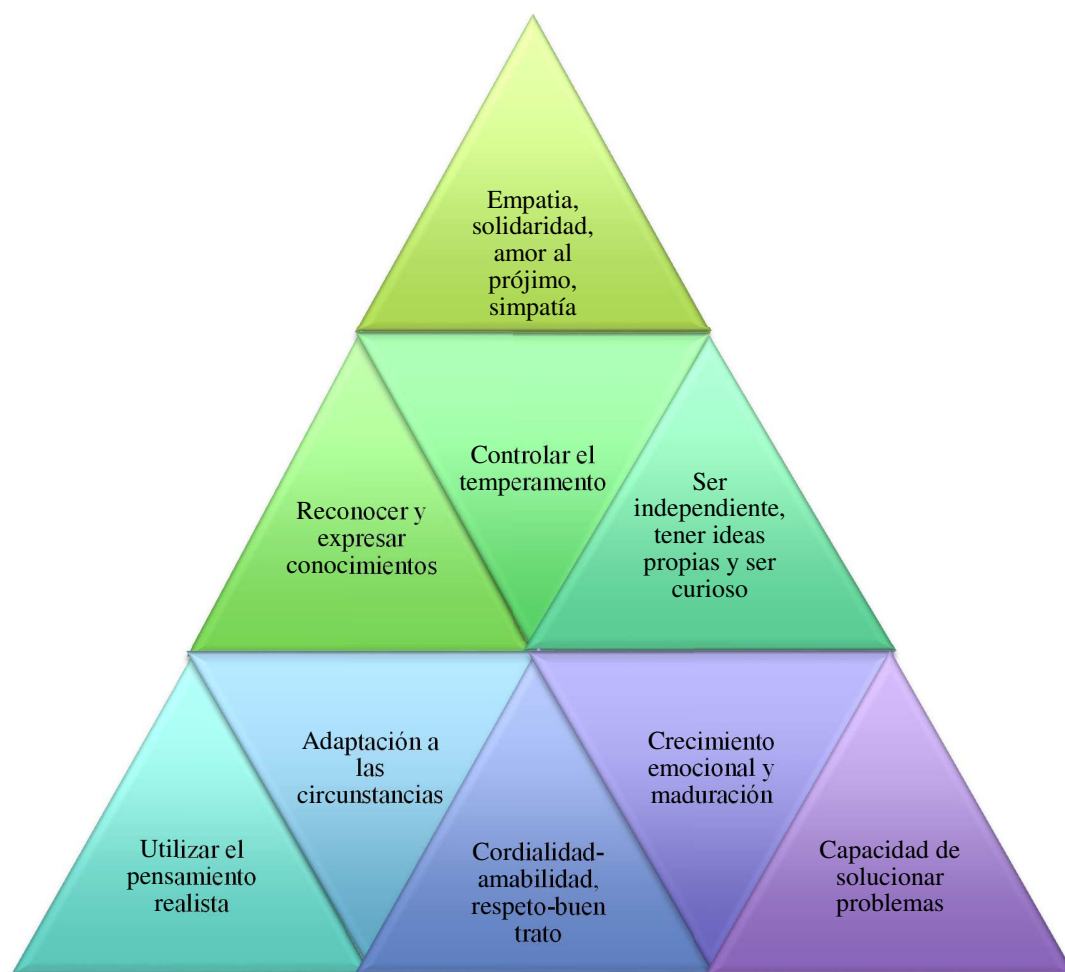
Empatia, solidaridad, amor al prójimo, simpatía

Controlar el temperamento

Reconocer y expresar conocimientos

Ser independiente, tener ideas propias y ser curioso

Adaptación a las circunstancias

Crecimiento emocional y maduración

Utilizar el pensamiento realista

Cordialidad-amabilidad, respeto-buen trato

Capacidad de solucionar problemas